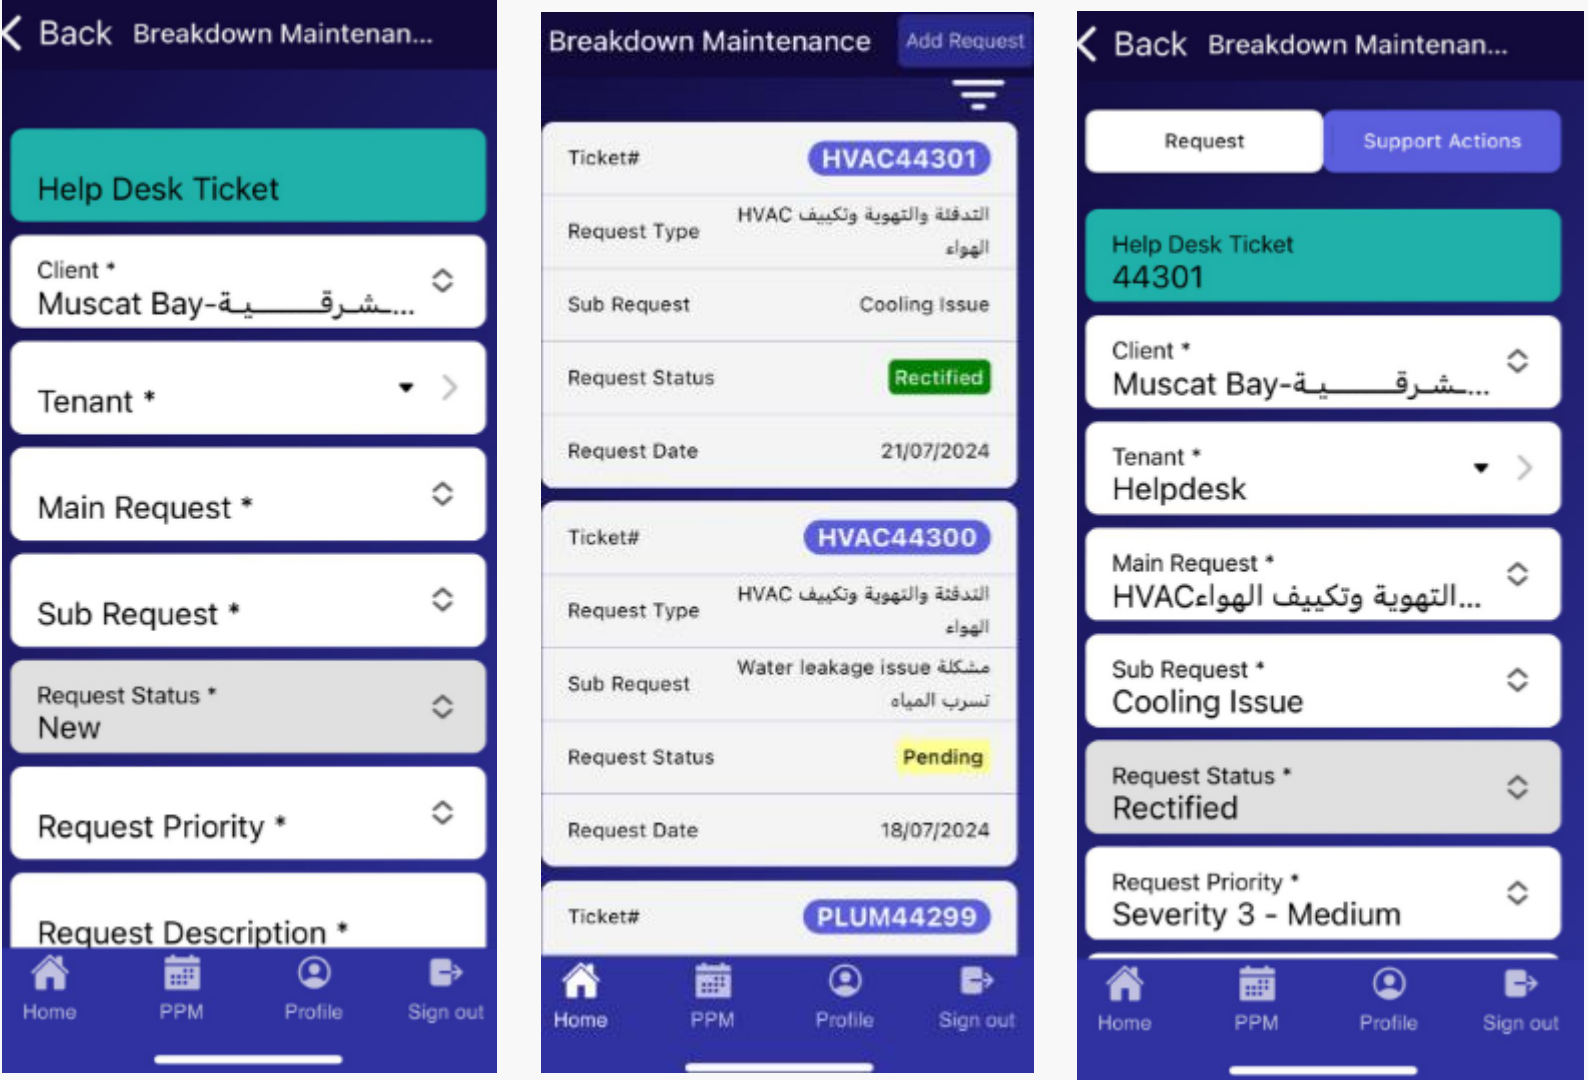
Back Breakdown Maintenan...

Help Desk Ticket

Client *
Muscat Bay-شـــرقــــــة...

Tenant *

Main Request *

Sub Request *

Request Status *
New

Request Priority *

Request Description *

Home PPM Profile Sign out

Breakdown Maintenance Add Request

| | |
|---|---|
| Ticket# | HVAC44301 |
| Request Type | التدفئة والتهوية وتكييف HVAC الهواء |
| Sub Request | Cooling Issue |
| Request Status | Rectified |
| Request Date | 21/07/2024 |

| | |
|---|---|
| Ticket# | HVAC44300 |
| Request Type | التدفئة والتهوية وتكييف HVAC الهواء |
| Sub Request | Water leakage issue مشكلة تسرب المياه |
| Request Status | Pending |
| Request Date | 18/07/2024 |

| | |
|---|---|
| Ticket# | PLUM44299 |

Home PPM Profile Sign out

Back Breakdown Maintenan...

Request Support Actions

Help Desk Ticket
44301

Client *
Muscat Bay-شـــرقــــــة...

Tenant *
Helpdesk

Main Request *
HVACالتهوية وتكييف الهوا...

Sub Request *
Cooling Issue

Request Status *
Rectified

Request Priority *
Severity 3 - Medium

Home PPM Profile Sign out